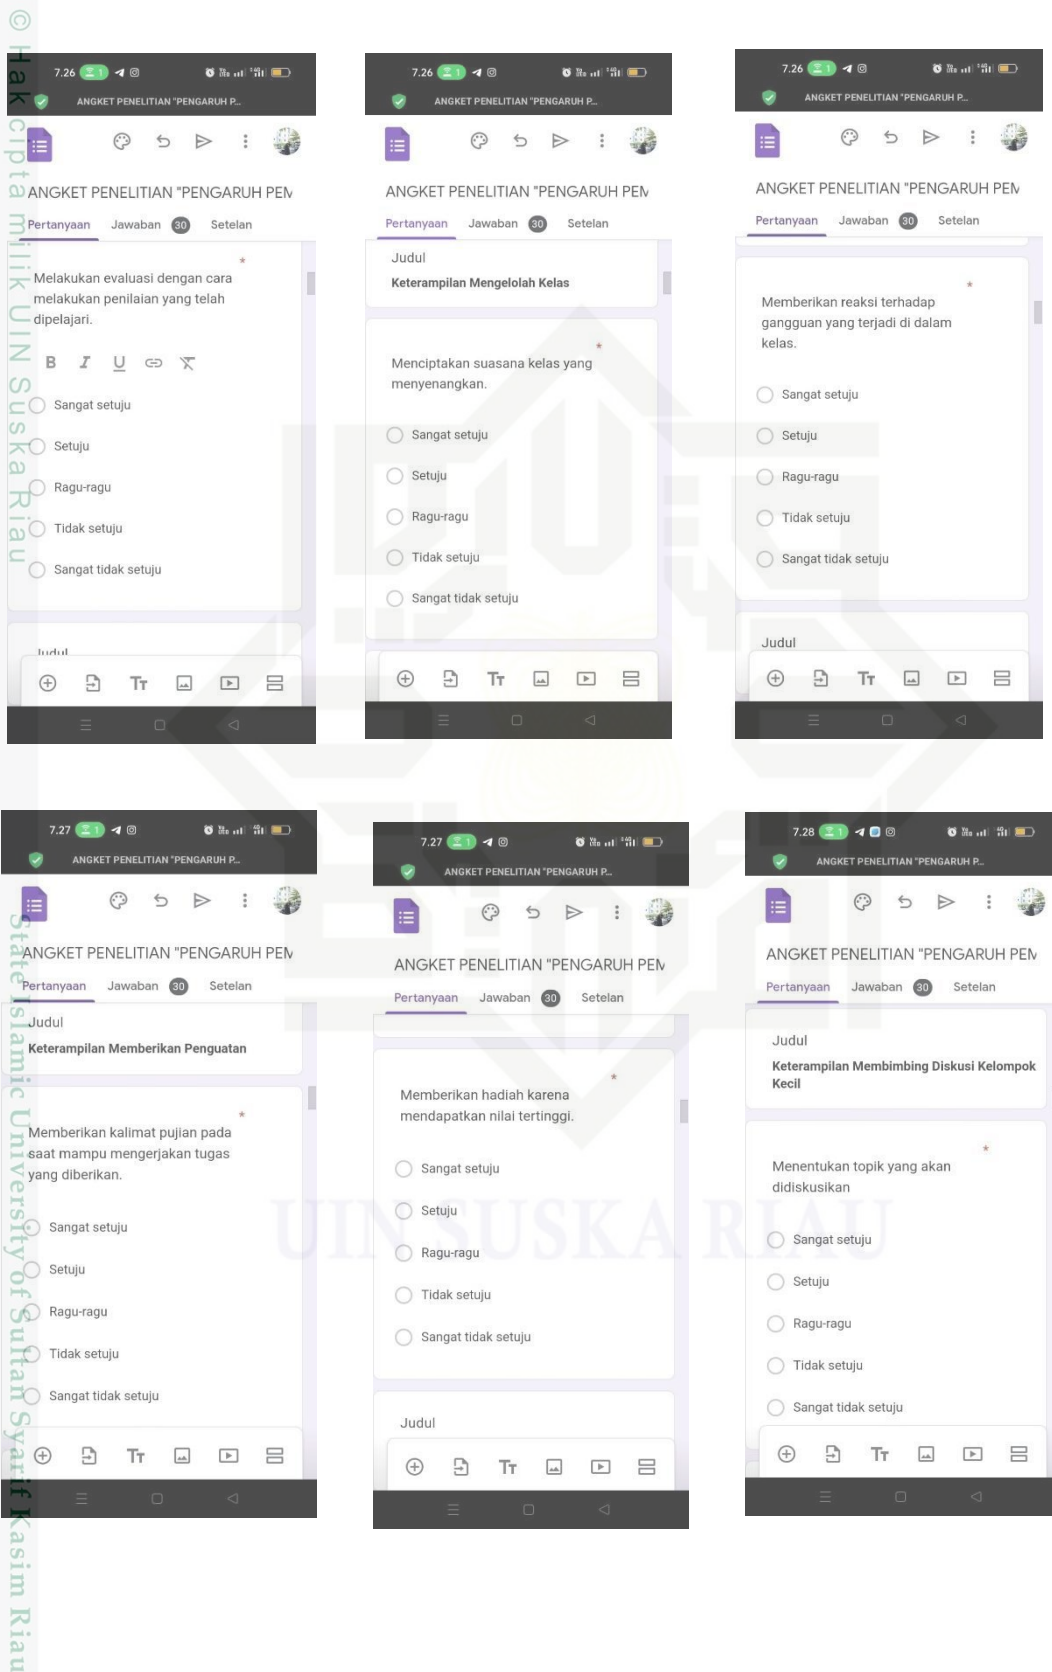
© Hak cipta milik UIN Suska Riau

7.26
ANGKET PENELITIAN "PENGARUH P...
ANGKET PENELITIAN "PENGARUH PEN
Pertanyaan Jawaban 30 Setelan
Melakukan evaluasi dengan cara melakukan penilaian yang telah dipelajari. *
B I U
Sangat setuju
Setuju
Ragu-ragu
Tidak setuju
Sangat tidak setuju
Judul
Tт

7.26
ANGKET PENELITIAN "PENGARUH P...
ANGKET PENELITIAN "PENGARUH PEN
Pertanyaan Jawaban 30 Setelan
Judul
Keterampilan Mengelolah Kelas
Menciptakan suasana kelas yang menyenangkan. *
Sangat setuju
Setuju
Ragu-ragu
Tidak setuju
Sangat tidak setuju
Tт

7.26
ANGKET PENELITIAN "PENGARUH P...
ANGKET PENELITIAN "PENGARUH PEN
Pertanyaan Jawaban 30 Setelan
Memberikan reaksi terhadap gangguan yang terjadi di dalam kelas. *
Sangat setuju
Setuju
Ragu-ragu
Tidak setuju
Sangat tidak setuju
Judul
Tт

7.27
ANGKET PENELITIAN "PENGARUH P...
ANGKET PENELITIAN "PENGARUH PEN
Pertanyaan Jawaban 30 Setelan
Judul
Keterampilan Memberikan Penguatan
Memberikan kalimat pujian pada saat mampu mengerjakan tugas yang diberikan. *
Sangat setuju
Setuju
Ragu-ragu
Tidak setuju
Sangat tidak setuju
Tт

7.27
ANGKET PENELITIAN "PENGARUH P...
ANGKET PENELITIAN "PENGARUH PEN
Pertanyaan Jawaban 30 Setelan
Memberikan hadiah karena mendapatkan nilai tertinggi. *
Sangat setuju
Setuju
Ragu-ragu
Tidak setuju
Sangat tidak setuju
Judul
Tт

7.28
ANGKET PENELITIAN "PENGARUH P...
ANGKET PENELITIAN "PENGARUH PEN
Pertanyaan Jawaban 30 Setelan
Judul
Keterampilan Membimbing Diskusi Kelompok Kecil
Menentukan topik yang akan didiskusikan *
Sangat setuju
Setuju
Ragu-ragu
Tidak setuju
Sangat tidak setuju
Tт

State Islamic University of Sultan Syarif Kasim Riau
UIN SUSKA RIAU